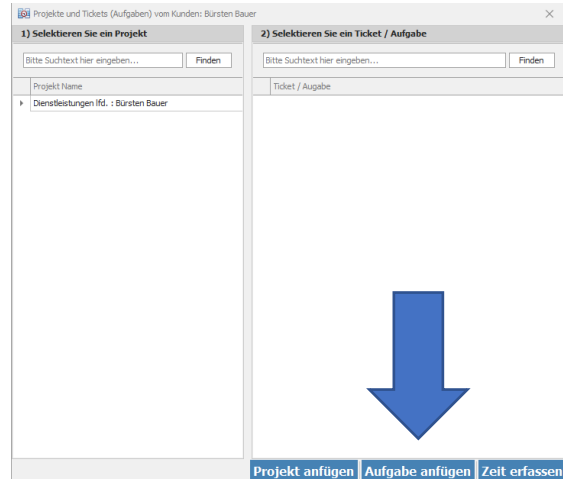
Projekte und Tickets (Aufgaben) vom Kunden: Bürsten Bauer

1) Selektieren Sie ein Projekt

Bitte Suchtext hier eingeben...

Finden

Projekt Name

Dienstleistungen lfd. : Bürsten Bauer

2) Selektieren Sie ein Ticket / Aufgabe

Bitte Suchtext hier eingeben...

Finden

Ticket / Augabe

Projekt anfügen

Aufgabe anfügen

Zeit erfassen